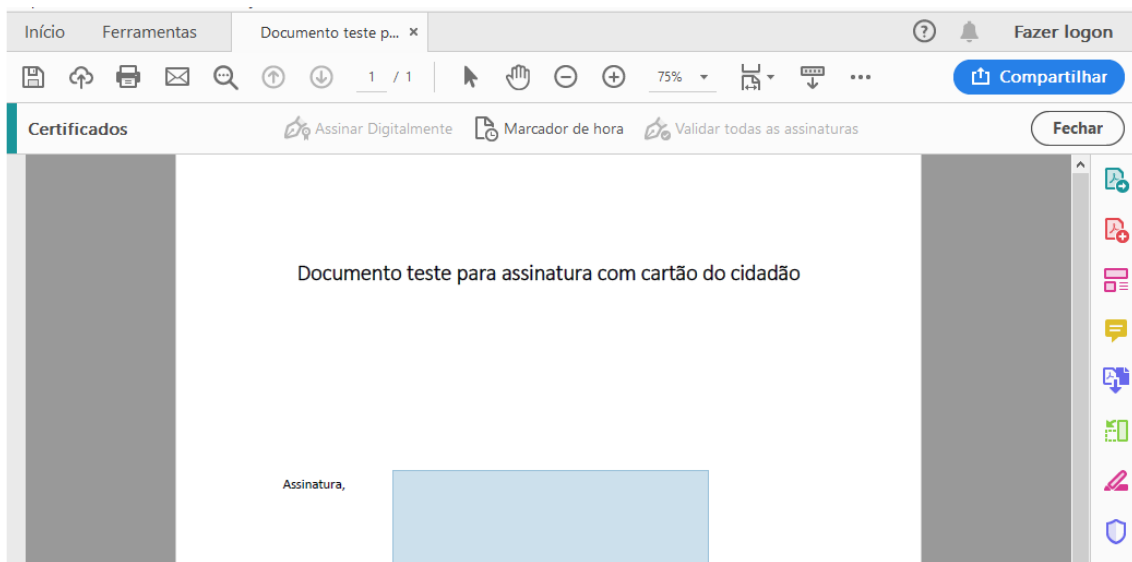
Início Ferramentas Documento teste p... ×

Fazer logon

1 / 1

75%

Compartilhar

Certificados

Assinar Digitalmente

Marcador de hora

Validar todas as assinaturas

Fechar

Documento teste para assinatura com cartão do cidadão

Assinatura,